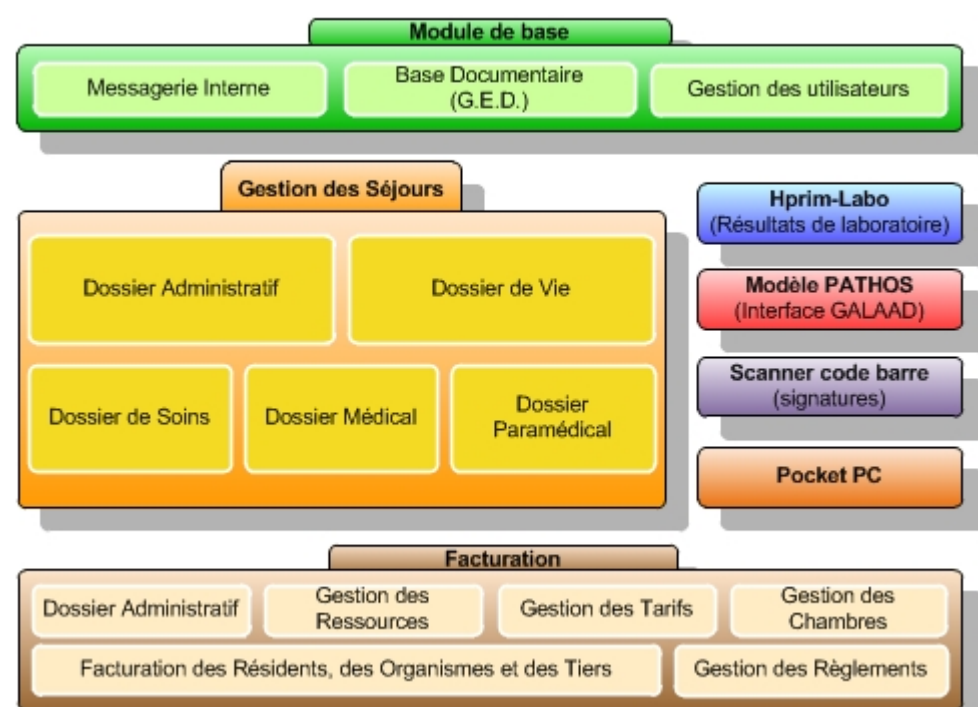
Module de base

Messagerie Interne

Base Documentaire
(G.E.D.)

Gestion des utilisateurs

Gestion des Séjours

Dossier Administratif

Dossier de Vie

Dossier de Soins

Dossier Médical

Dossier Paramédical

Hprim-Labo
(Résultats de laboratoire)

Modèle PATHOS
(Interface GALAAD)

Scanner code barre
(signatures)

Pocket PC

Facturation

Dossier Administratif

Gestion des Ressources

Gestion des Tarifs

Gestion des Chambres

Facturation des Résidents, des Organismes et des Tiers

Gestion des Règlements